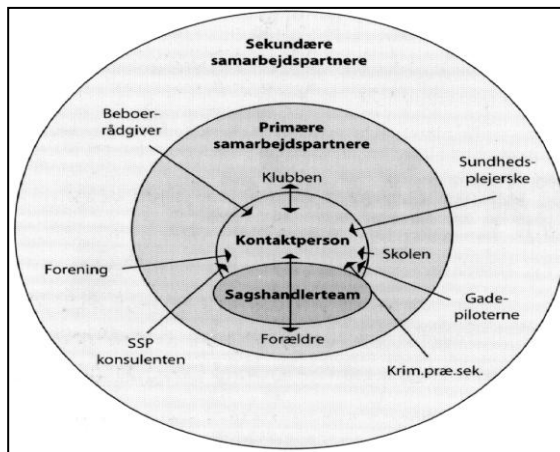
Sekundære samarbejdspartnere

Beboer-rådgiver

Primære samarbejdspartnere

Klubben

Sundheds-plejerske

Kontaktperson

Forening

Skolen

Sagshandlerteam

Gade-piloterne

SSP konsulenten

Forældre

Krim.præ.sek.